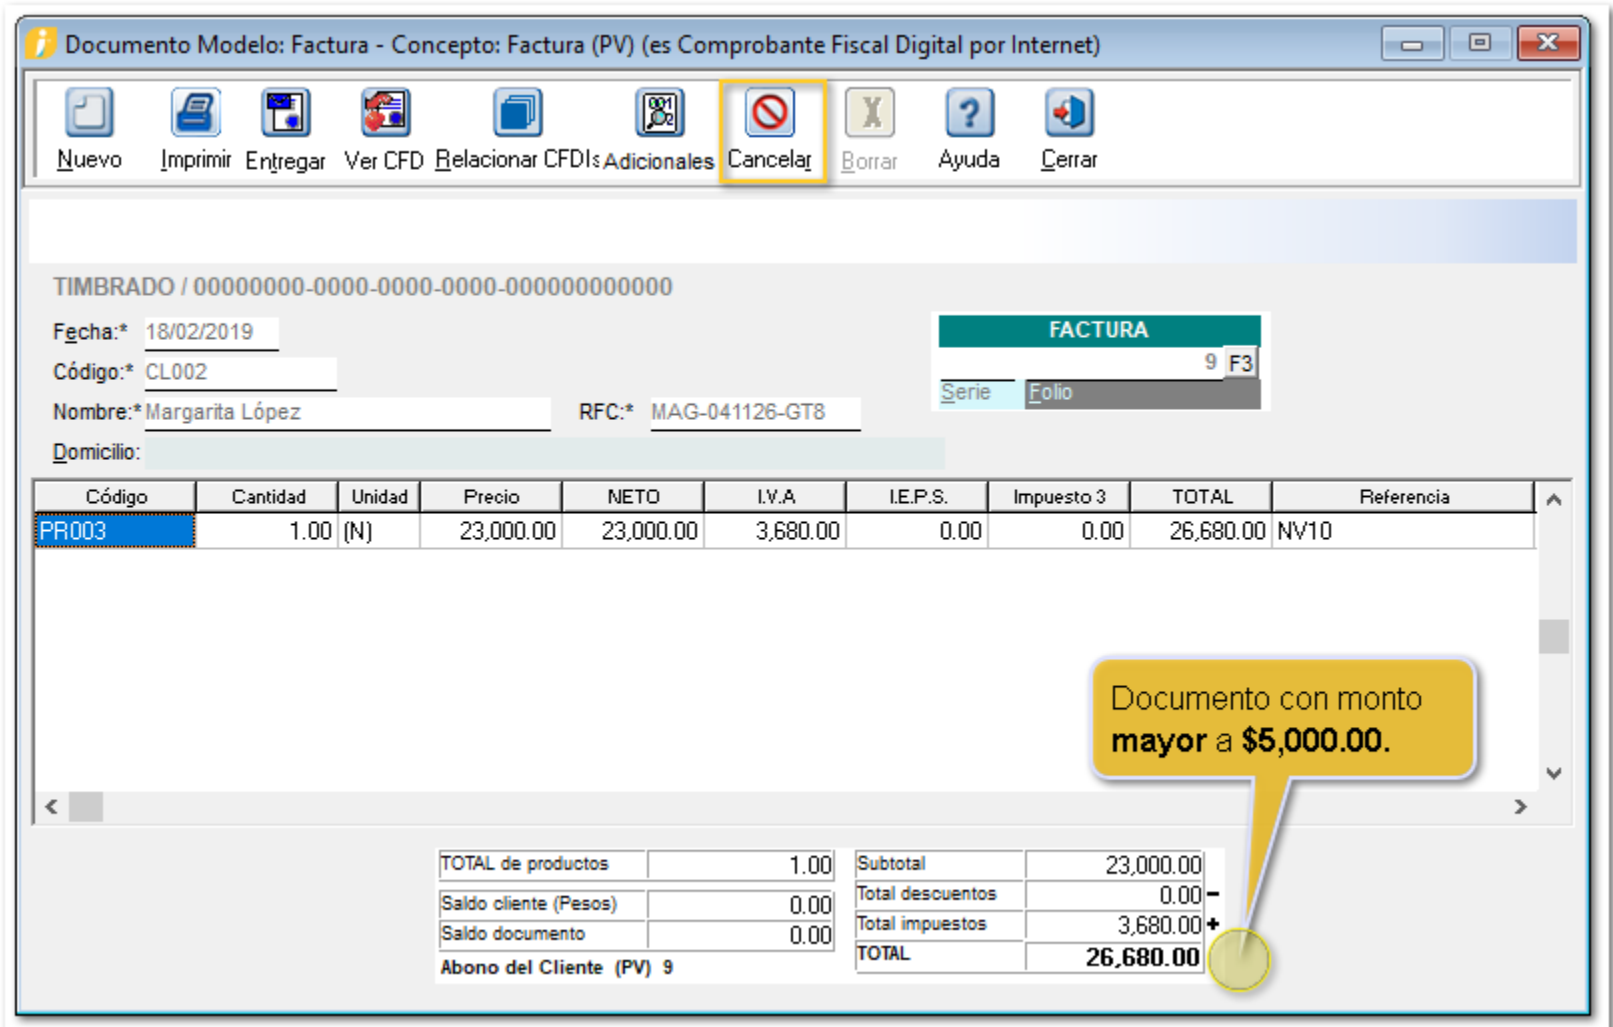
Documento Modelo: Factura - Concepto: Factura (PV) (es Comprobante Fiscal Digital por Internet)

Nuevo Imprimir Entregar Ver CFD Relacionar CFDIs Adicionales Cancelar Borrar Ayuda Cerrar

TIMBRADO / 00000000-0000-0000-0000-000000000000

Fecha:* 18/02/2019
Código:* CL002
Nombre:* Margarita López
RFC:* MAG-041126-GT8
Domicilio:

FACTURA
9 F3
Serie Folio

| Código | Cantidad | Unidad | Precio | NETO | I.V.A | I.E.P.S. | Impuesto 3 | TOTAL | Referencia |
|---|---|---|---|---|---|---|---|---|---|
| PR003 | 1.00 | (N) | 23,000.00 | 23,000.00 | 3,680.00 | 0.00 | 0.00 | 26,680.00 | NV10 |

Documento con monto mayor a $5,000.00.

| TOTAL de productos | 1.00 |
|---|---|
| Saldo cliente (Pesos) | 0.00 |
| Saldo documento | 0.00 |

Abono del Cliente (PV) 9

| Subtotal | 23,000.00 |
|---|---|
| Total descuentos | 0.00 - |
| Total impuestos | 3,680.00 + |
| TOTAL | 26,680.00 |